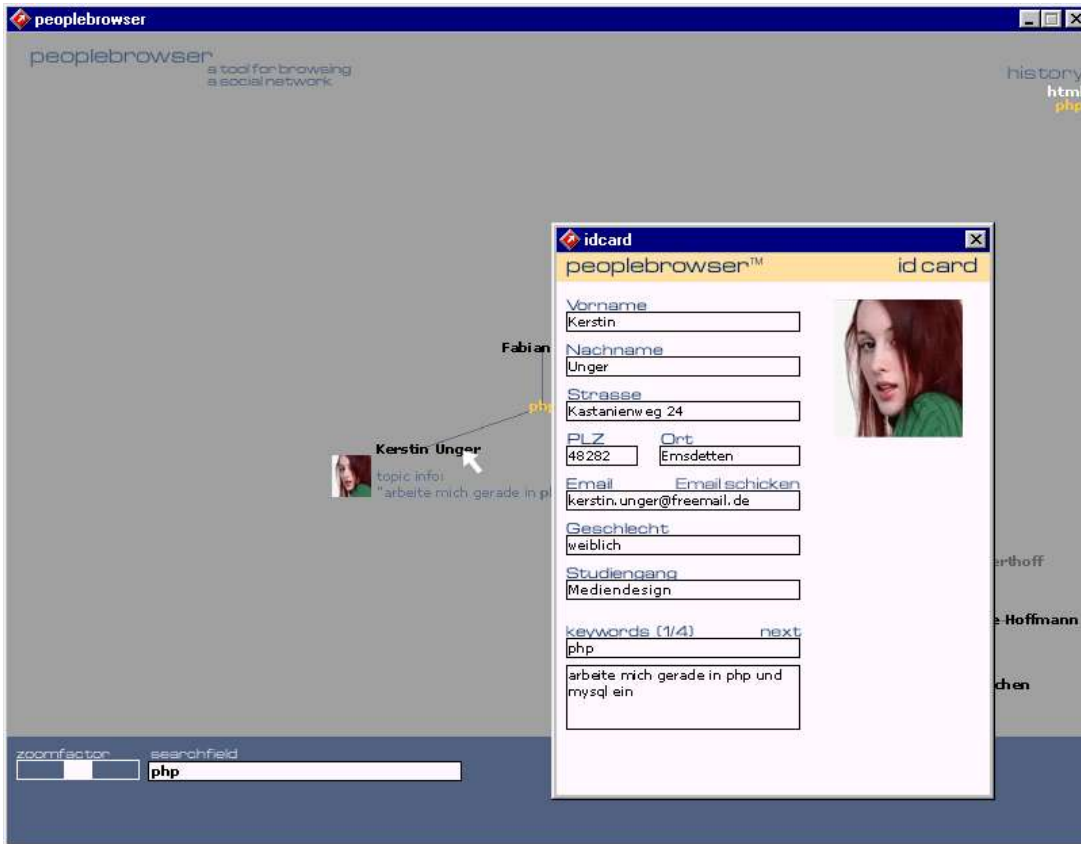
peoplebrowser

peoplebrowser
a tool for browsing
a social network

history
htm
php

Fabian
php
Kerstin Unger
topic info:
"arbeite mich gerade in p

idcard
peoplebrowser™ id card

Vorname
Kerstin
Nachname
Unger
Strasse
Kastanienweg 24
PLZ Ort
48282 Emsdetten
Email Email schicken
kerstin.unger@freemail.de
Geschlecht
weiblich
Studiengang
Mediendesign
keywords (1/4) next
php
arbeite mich gerade in php und mysql ein

erthoff
e-Hoffmann
chen

zoomfactor
searchfield
php